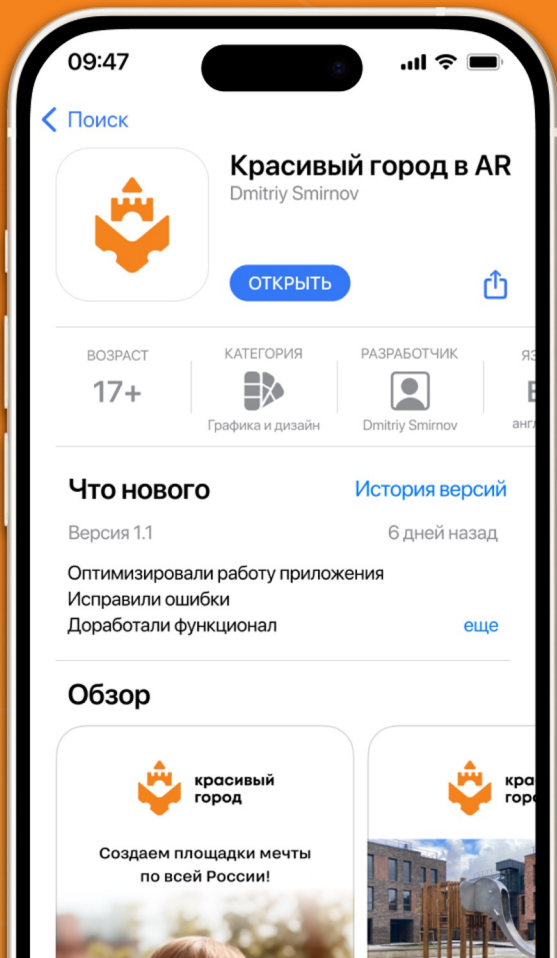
09:47

Поиск

Красивый город в AR

Dmitriy Smirnov

ОТКРЫТЬ

| ВОЗРАСТ | КАТЕГОРИЯ | РАЗРАБОТЧИК | ЯЗ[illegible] |
|---|---|---|---|
| 17+ | Графика и дизайн | Dmitriy Smirnov | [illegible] англ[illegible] |

Что нового

История версий

Версия 1.1

6 дней назад

Оптимизировали работу приложения
Исправили ошибки
Доработали функционал

еще

Обзор

красивый город

Создаем площадки мечты по всей России!

кра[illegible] гор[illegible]